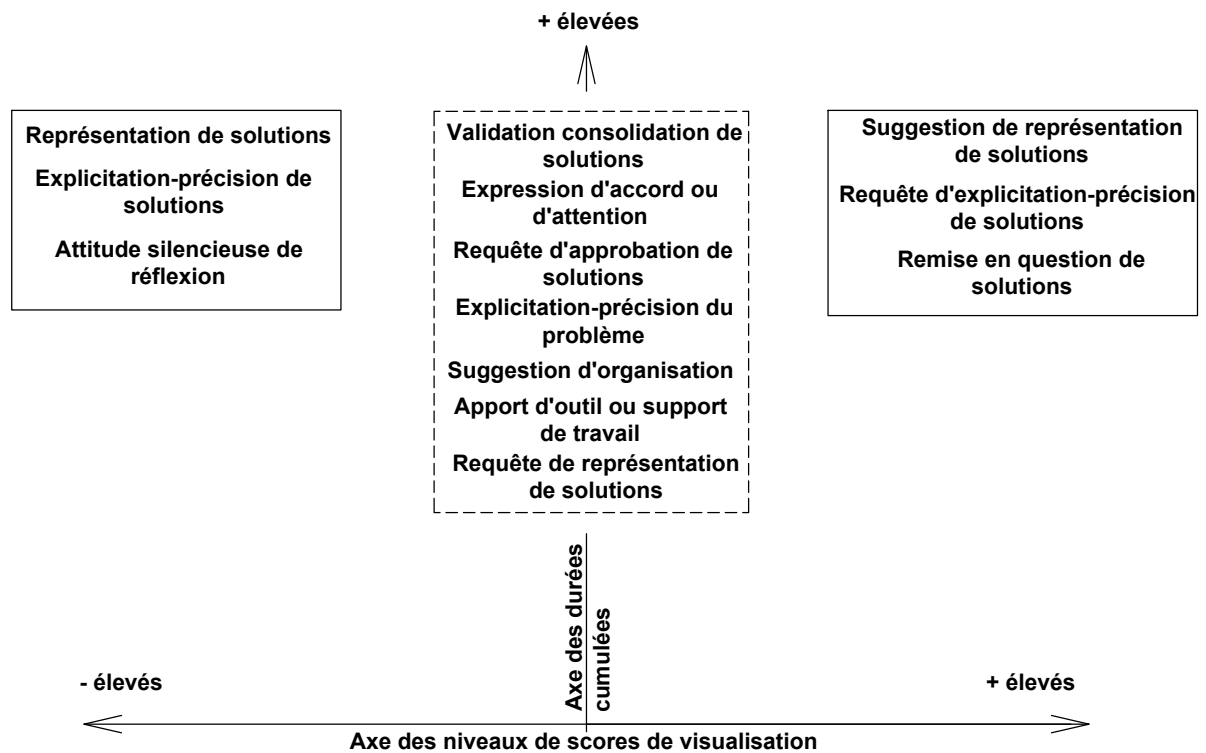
+ élevées

Représentation de solutions

Explicitation-précision de solutions

Attitude silencieuse de réflexion

Validation consolidation de solutions

Expression d'accord ou d'attention

Requête d'approbation de solutions

Explicitation-précision du problème

Suggestion d'organisation

Apport d'outil ou support de travail

Requête de représentation de solutions

Suggestion de représentation de solutions

Requête d'explicitation-précision de solutions

Remise en question de solutions

Axe des durées cumulées

- élevés

+ élevés

Axe des niveaux de scores de visualisation